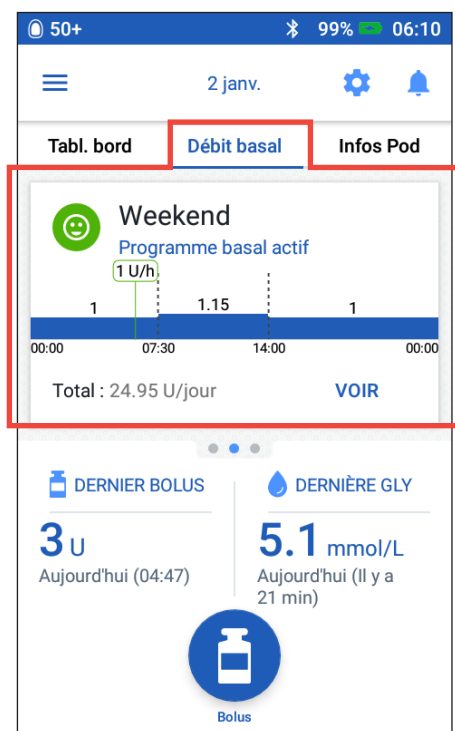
50+ 99% 06:10

2 janv.

Tabl. bord
Débit basal
Infos Pod

Weekend
Programme basal actif

1 U/h
1
1.15
1
00:00
07:30
14:00
00:00

Total : 24.95 U/jour
VOIR

DERNIER BOLUS
3 U
Aujourd'hui (04:47)

DERNIÈRE GLY
5.1 mmol/L
Aujourd'hui (Il y a 21 min)

Bolus